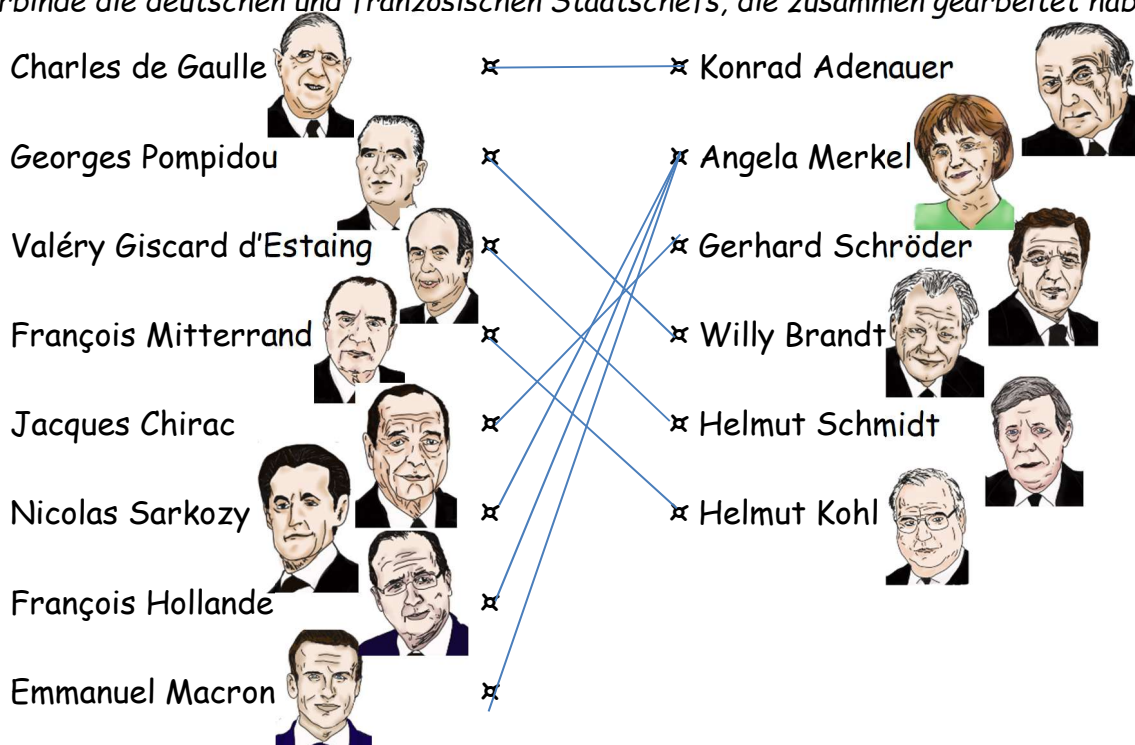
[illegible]rbinde die deutschen und französischen Staatschefs, die zusammen gearbeitet hab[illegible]

Charles de Gaulle ¤
Georges Pompidou ¤
Valéry Giscard d'Estaing ¤
François Mitterrand ¤
Jacques Chirac ¤
Nicolas Sarkozy ¤
François Hollande ¤
Emmanuel Macron ¤

¤ Konrad Adenauer
¤ Angela Merkel
¤ Gerhard Schröder
¤ Willy Brandt
¤ Helmut Schmidt
¤ Helmut Kohl